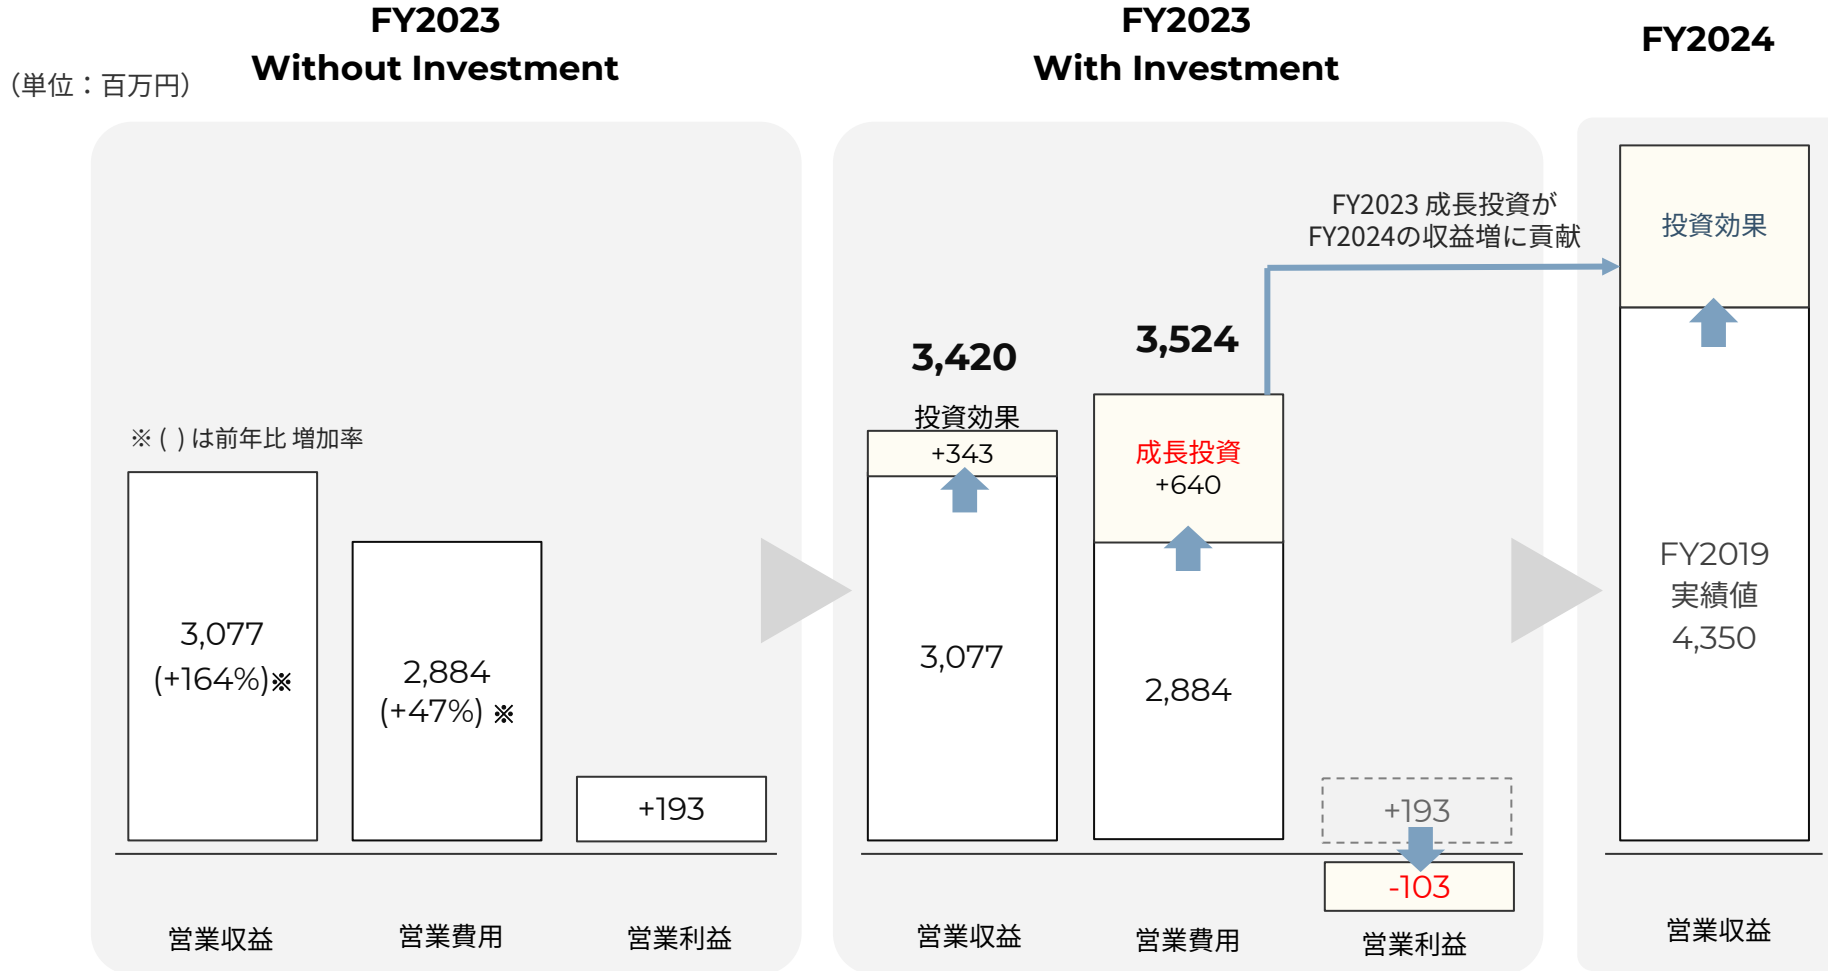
(単位：百万円)

FY2023
Without Investment

※ ( ) は前年比 増加率

3,077
(+164%)※

2,884
(+47%) ※

+193

営業収益

営業費用

営業利益

FY2023
With Investment

FY2023 成長投資が
FY2024の収益増に貢献

3,420

投資効果
+343

3,077

3,524

成長投資
+640

2,884

+193

-103

営業収益

営業費用

営業利益

FY2024

投資効果

FY2019
実績値
4,350

営業収益